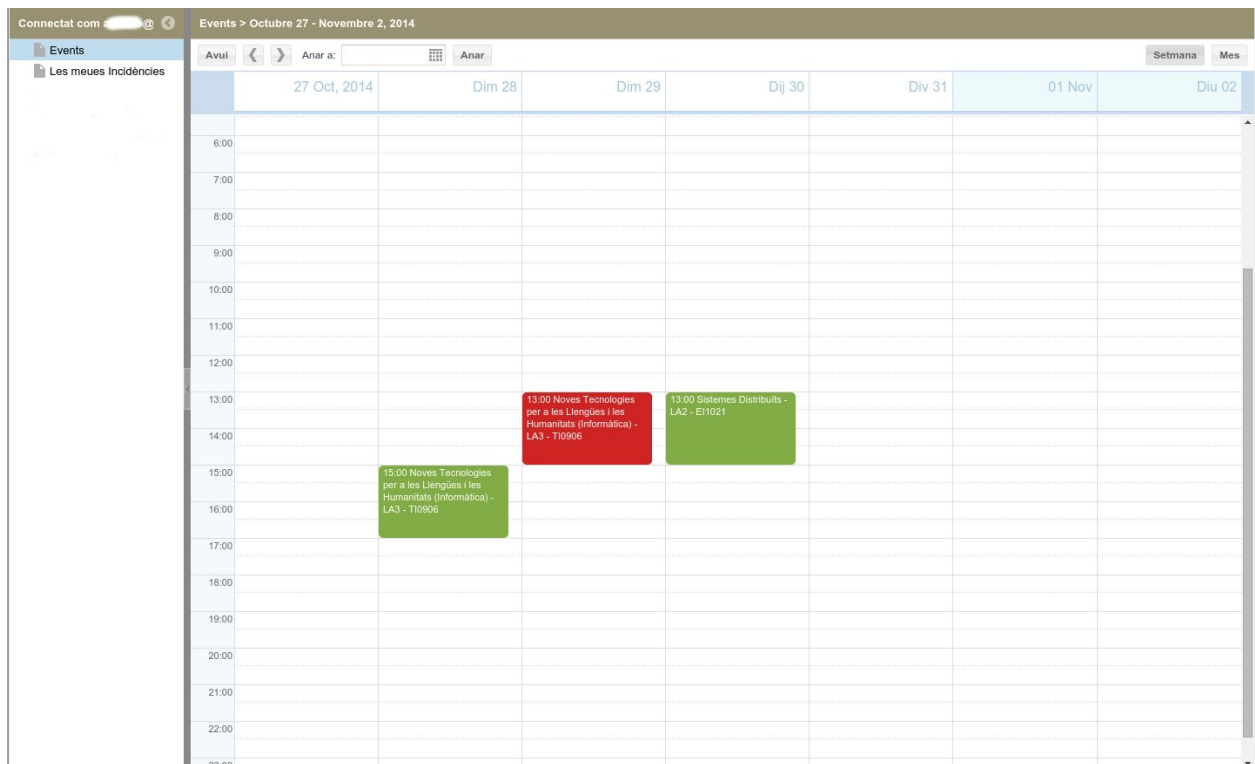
Connectat com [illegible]@

Events
Les meues Incidències

Events > Octubre 27 - Novembre 2, 2014

Avui
Anar a:
Anar
Setmana
Mes

| | 27 Oct, 2014 | Dim 28 | Dim 29 | Dij 30 | Div 31 | 01 Nov | Diu 02 |
|---|---|---|---|---|---|---|---|
| 6:00 | | | | | | | |
| 7:00 | | | | | | | |
| 8:00 | | | | | | | |
| 9:00 | | | | | | | |
| 10:00 | | | | | | | |
| 11:00 | | | | | | | |
| 12:00 | | | | | | | |
| 13:00 | | | 13:00 Noves Tecnologies per a les Llengües i les Humanitats (Informàtica) - LA3 - TI0906 | 13:00 Sistemes Distribuïts - LA2 - EI1021 | | | |
| 14:00 | | | | | | | |
| 15:00 | | 15:00 Noves Tecnologies per a les Llengües i les Humanitats (Informàtica) - LA3 - TI0906 | | | | | |
| 16:00 | | | | | | | |
| 17:00 | | | | | | | |
| 18:00 | | | | | | | |
| 19:00 | | | | | | | |
| 20:00 | | | | | | | |
| 21:00 | | | | | | | |
| 22:00 | | | | | | | |